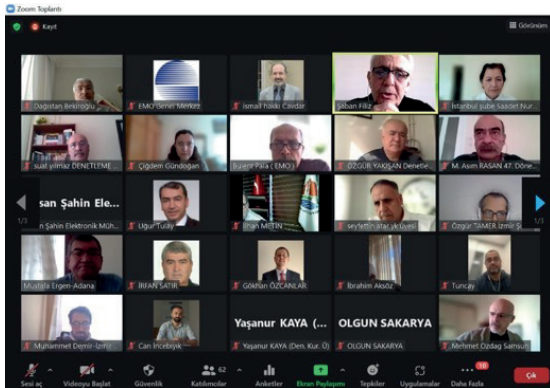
Zoom Toplantı

Kayıt

Görünüm

Dağıstan Bekiroğlu

EMO Genel Merkez

İsmail Hakkı Çavdar

Şaban Filiz

İstanbul Şube Saadet Nur...

suat yılmaz DENETLEME ...

Çiğdem Gündoğan

Bülent Pala ( EMO)

ÖZGÜR YAKIŞAN Denetle...

M. Asım RASAN 47. Döne...

san Şahin Ele...

san Şahin Elektronik Müh...

Uğur Tulay

İlhan METİN

seyfettin atar ykü üyesi

Özgür TAMER İzmir Ş...

1/3

1/3

Mustafa Ergen-Adana

İRFAN SATIR

Gökhan ÖZCANLAR

İbrahim Aksöz

Tuncay

Yaşanur KAYA (...

OLGUN SAKARYA

Muhammet Deprem-İzmir

Can İncebıyık

Yaşanur KAYA (Den. Kur. Ü)

OLGUN SAKARYA

Mehmet Özdağ Samsun

Sesi aç

Videoyu Başlat

Güvenlik

62

Katılımcılar

Anketler

Ekran Paylaşımı

Tepkiler

Uygulamalar

10

Daha Fazla

Çık